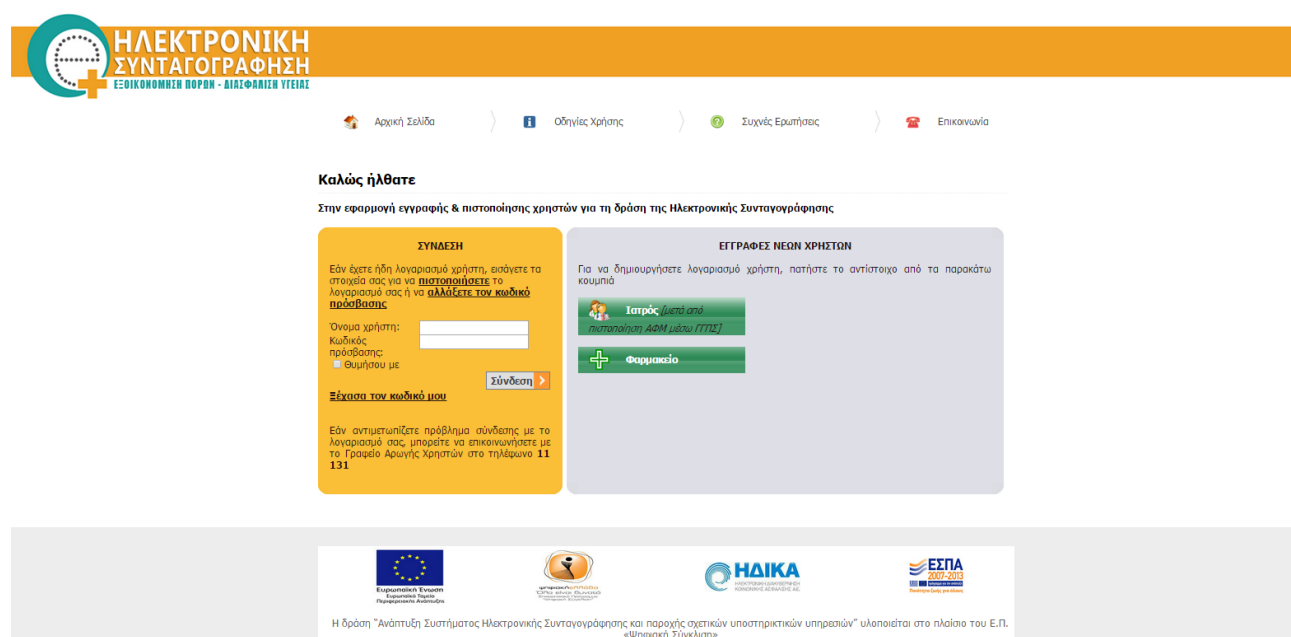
ΗΛΕΚΤΡΟΝΙΚΗ ΣΥΝΤΑΓΟΓΡΑΦΗΣΗ
ΕΞΟΙΚΟΝΟΜΗΣΗ ΠΟΡΩΝ - ΔΙΑΣΦΑΛΙΣΗ ΥΓΕΙΑΣ

Αρχική Σελίδα
Οδηγίες Χρήσης
Συχνές Ερωτήσεις
Επικοινωνία

Καλώς ήλθατε

Στην εφαρμογή εγγραφής & πιστοποίησης χρηστών για τη δράση της Ηλεκτρονικής Συνταγογράφησης

ΣΥΝΔΕΣΗ

Εάν έχετε ήδη λογαριασμό χρήστη, εισάγετε τα στοιχεία σας για να πιστοποιήσετε το λογαριασμό σας ή να αλλάξετε τον κωδικό πρόσβασης

Όνομα χρήστη:
Κωδικός πρόσβασης:
Θυμήσου με
Σύνδεση

Ξέχασα τον κωδικό μου

Εάν αντιμετωπίζετε πρόβλημα σύνδεσης με το λογαριασμό σας, μπορείτε να επικοινωνήσετε με το Γραφείο Αρωγής Χρηστών στο τηλέφωνο 11 131

ΕΓΓΡΑΦΕΣ ΝΕΩΝ ΧΡΗΣΤΩΝ

Για να δημιουργήσετε λογαριασμό χρήστη, πατήστε το αντίστοιχο από τα παρακάτω κουμπιά

Ιατρός [μετά από πιστοποίηση ΑΦΜ μέσω ΓΓΠΣ]

Φαρμακείο

Ευρωπαϊκή Ένωση
Ευρωπαϊκό Ταμείο Περιφερειακής Ανάπτυξης

ψηφιακήΕλλάδα
Όλα είναι δυνατά
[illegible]

ΗΔΙΚΑ
ΗΛΕΚΤΡΟΝΙΚΗ ΔΙΑΚΥΒΕΡΝΗΣΗ ΚΟΙΝΩΝΙΚΗΣ ΑΣΦΑΛΙΣΗΣ Α.Ε.

ΕΣΠΑ 2007-2013
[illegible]

Η δράση "Ανάπτυξη Συστήματος Ηλεκτρονικής Συνταγογράφησης και παροχής σχετικών υποστηρικτικών υπηρεσιών" υλοποιείται στο πλαίσιο του Ε.Π. «Ψηφιακή Σύγκλιση»